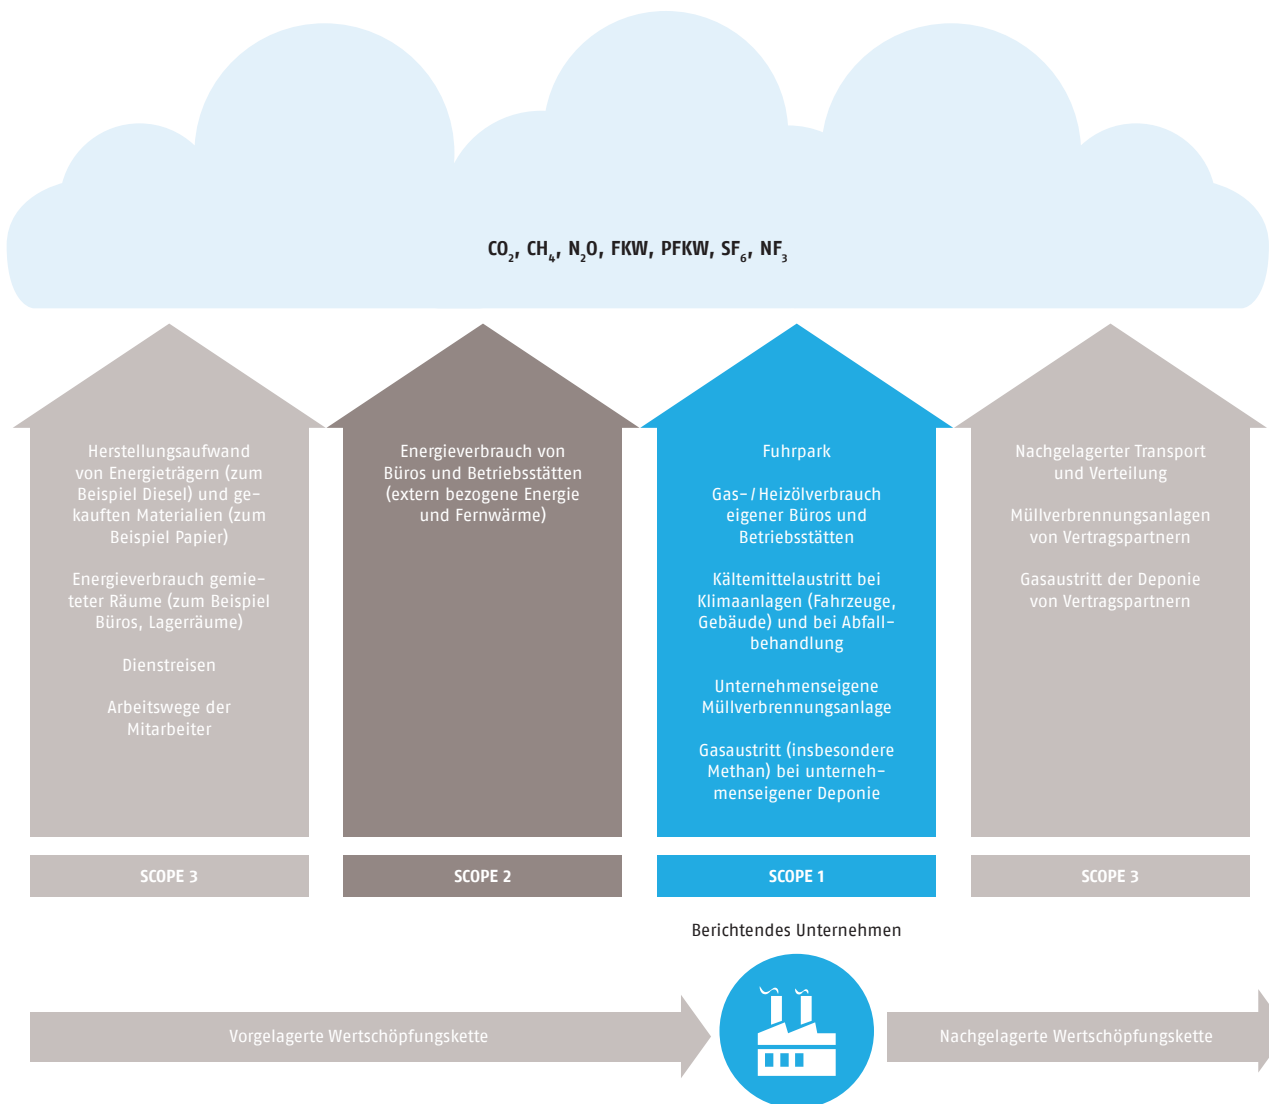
$CO_2$, $CH_4$, $N_2O$, FKW, PFKW, $SF_6$, $NF_3$

Herstellungsaufwand von Energieträgern (zum Beispiel Diesel) und gekauften Materialien (zum Beispiel Papier)

Energieverbrauch gemieteter Räume (zum Beispiel Büros, Lagerräume)

Dienstreisen

Arbeitswege der Mitarbeiter

Energieverbrauch von Büros und Betriebsstätten (extern bezogene Energie und Fernwärme)

Fuhrpark

Gas-/Heizölverbrauch eigener Büros und Betriebsstätten

Kältemittelaustritt bei Klimaanlagen (Fahrzeuge, Gebäude) und bei Abfallbehandlung

Unternehmenseigene Müllverbrennungsanlage

Gasaustritt (insbesondere Methan) bei unternehmenseigener Deponie

Nachgelagerter Transport und Verteilung

Müllverbrennungsanlagen von Vertragspartnern

Gasaustritt der Deponie von Vertragspartnern

SCOPE 3

SCOPE 2

SCOPE 1

SCOPE 3

Berichtendes Unternehmen

Vorgelagerte Wertschöpfungskette

Nachgelagerte Wertschöpfungskette